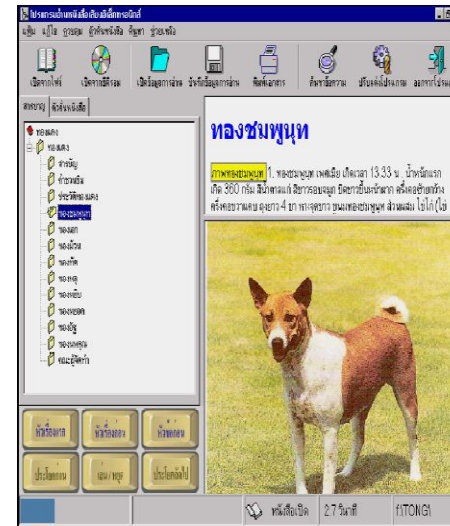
โปรแกรมอ่านหนังสืออิเล็กทรอนิกส์

แฟ้ม แก้ไข ภูมุมอง ผู้จัดหนังสือ ที่มูด ช่วยเหลือ

เปิดหนังสือ | เปิดภาพประกอบ | เปิดข้อมูลการอ่าน | บันทึกข้อมูลการอ่าน | พิมพ์เอกสาร | ค้นหาข้อความ | ปรับแต่งโปรแกรม | ออกจากโปรแกรม

สารบาญ | ดัชนีหนังสือ

ทองแดง
ทองแดง
สารบัญ
คำอนุโมทนา
ประวัติทองแดง
ทองชมพูนุท
ทองเอก
ทองม้วน
ทองพับ
ทองหยิบ
ทองหยอด
ทองเหลือง
ทองคำ
ทองสุข
ทองนพคุณ
คณะผู้จัดทำ

ทองชมพูนุท

ภาพทองชมพูนุท 1. ทองชมพูนุท เพศเมีย เกิดเวลา 13.33 น. น้ำหนักแรกเกิด 360 กรัม สีน้ำตาลแก่ มีขาวรอบจมูก มีหน้าผาก ครึ่งคอด้านซ้าย ครึ่งคอขวา และ อุ้งเท้า 4 ขา หางสูงยาว ขนของทองชมพูนุท ลักษณะ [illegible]

หน้าถัดไป | หน้าก่อนหน้า | หน้าแรก
ประวัติทองแดง | แผนภูมิ | ประมวลภาพ

หนังสือเปิด | 2.7 วินาที | f:\TONG1